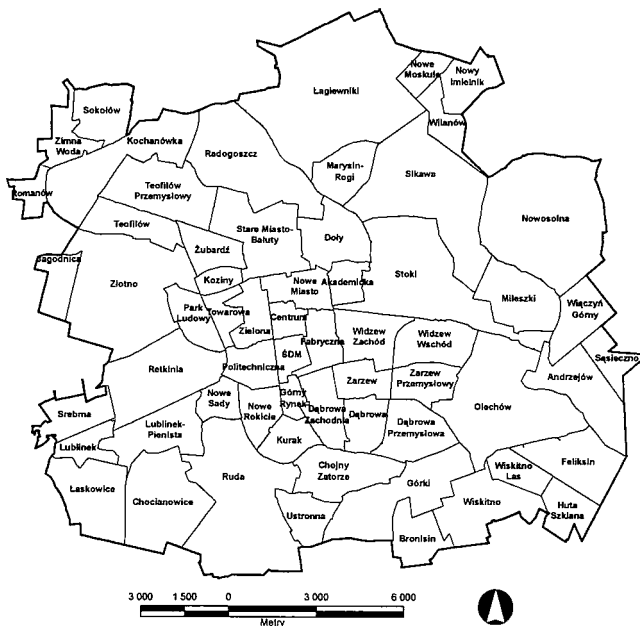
Nowe Moskule
Nowy Imielnik
Łagiewniki
Sokołów
Zimna Woda
Wilanów
Kochanówka
Radogoszcz
Marysin-Rogi
Sikawa
Romanów
Teofilów Przemysłowy
Nowosolna
Teofilów
Stare Miasto-Bałuty
Doły
Jagodnica
Żubardź
Stoki
Złotno
Koziny
Nowe Miasto
Akademicka
Mileszki
Wiączyń Górny
Park Ludowy
Towarowa
Centrum
Zielona
Fabryczna
Widzew Zachód
Widzew Wschód
Sąsieczno
ŚDM
Zarzew Przemysłowy
Retkinia
Politechniczna
Zarzew
Andrzejów
Górny Rynek
Srebrna
Nowe Sady
Nowe Rokicie
Dąbrowa Zachodnia
Dąbrowa
Olechów
Lublinek-Pienista
Dąbrowa Przemysłowa
Lublinek
Kurak
Feliksin
Wiskitno Las
Chojny Zatorze
Łaskowice
Górki
Chocianowice
Ruda
Wiskitno
Huta Szklana
Ustronna
Bronisin
3 000 1 500 0 3 000 6 000
Metry